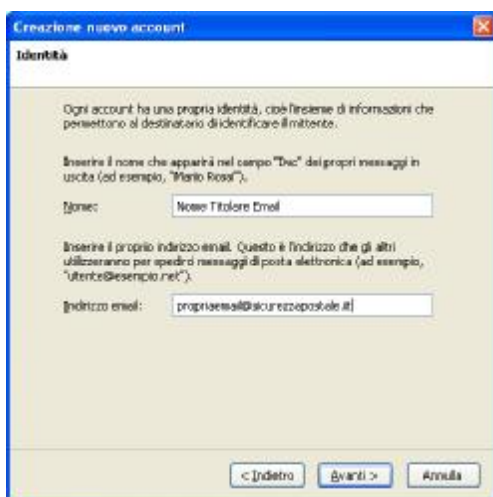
Creazione nuovo account

Identità

Ogni account ha una propria identità, cioè l'insieme di informazioni che permettono al destinatario di identificare il mittente.

Inserire il nome che apparirà nel campo "Da" dei propri messaggi in uscita (ad esempio, "Mario Rossi").

Nome: Nome Titolare Email

Inserire il proprio indirizzo email. Questo è l'indirizzo che gli altri utilizzeranno per spedirci messaggi di posta elettronica (ad esempio, "utente@esempio.net").

Indirizzo email: propriaemail@sicurezzapostale.it

< Indietro Avanti > Annulla